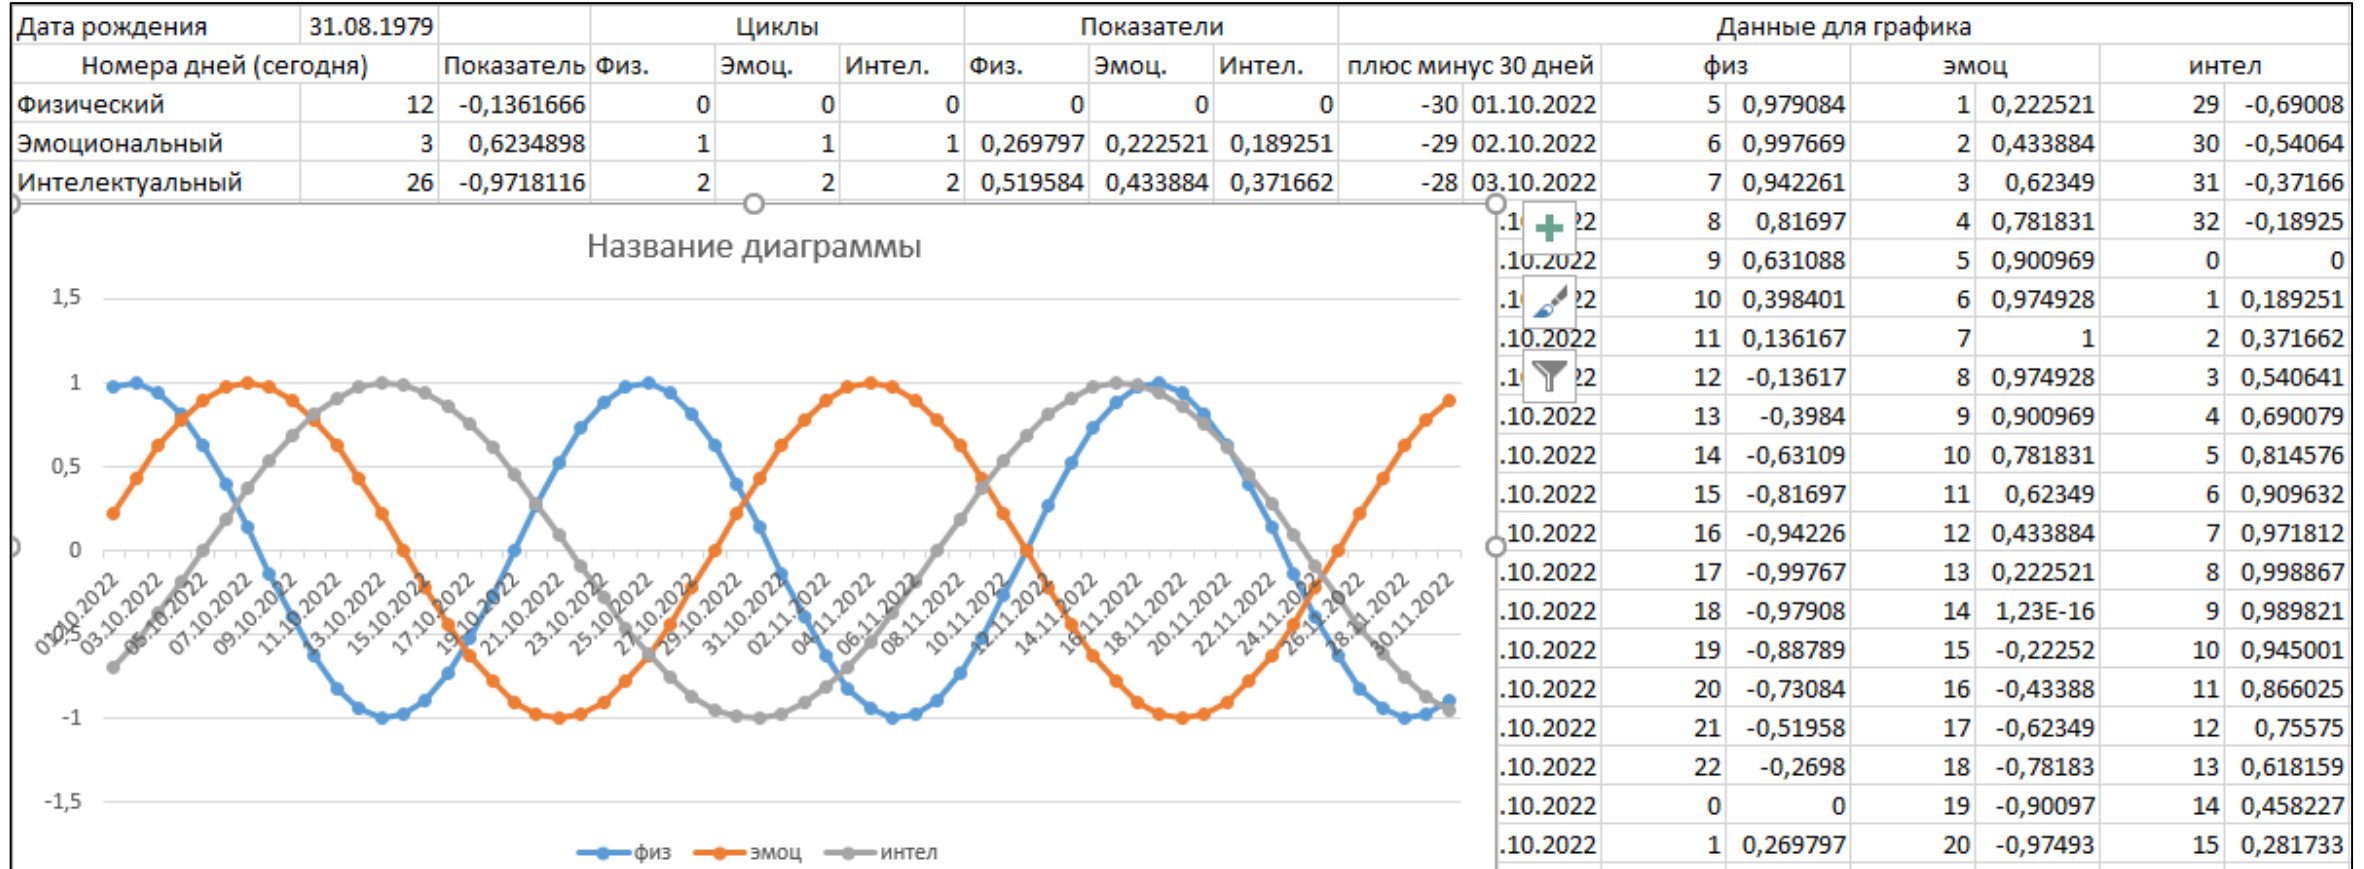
| Дата рождения | 31.08.1979 | | Циклы | | | Показатели | | | Данные для графика | | | | | | | |
|---|---|---|---|---|---|---|---|---|---|---|---|---|---|---|---|---|
| Номера дней (сегодня) | | Показатель | Физ. | Эмоц. | Интел. | Физ. | Эмоц. | Интел. | плюс минус 30 дней | | физ | | эмоц | | интел | |
| Физический | 12 | -0,1361666 | 0 | 0 | 0 | 0 | 0 | 0 | -30 | 01.10.2022 | 5 | 0,979084 | 1 | 0,222521 | 29 | -0,69008 |
| Эмоциональный | 3 | 0,6234898 | 1 | 1 | 1 | 0,269797 | 0,222521 | 0,189251 | -29 | 02.10.2022 | 6 | 0,997669 | 2 | 0,433884 | 30 | -0,54064 |
| Интелектуальный | 26 | -0,9718116 | 2 | 2 | 2 | 0,519584 | 0,433884 | 0,371662 | -28 | 03.10.2022 | 7 | 0,942261 | 3 | 0,62349 | 31 | -0,37166 |
| | | | | | | | | | | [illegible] | 8 | 0,81697 | 4 | 0,781831 | 32 | -0,18925 |
| | | | | | | | | | | .10.2022 | 9 | 0,631088 | 5 | 0,900969 | 0 | 0 |
| | | | | | | | | | | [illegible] | 10 | 0,398401 | 6 | 0,974928 | 1 | 0,189251 |
| | | | | | | | | | | .10.2022 | 11 | 0,136167 | 7 | 1 | 2 | 0,371662 |
| | | | | | | | | | | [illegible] | 12 | -0,13617 | 8 | 0,974928 | 3 | 0,540641 |
| | | | | | | | | | | .10.2022 | 13 | -0,3984 | 9 | 0,900969 | 4 | 0,690079 |
| | | | | | | | | | | .10.2022 | 14 | -0,63109 | 10 | 0,781831 | 5 | 0,814576 |
| | | | | | | | | | | .10.2022 | 15 | -0,81697 | 11 | 0,62349 | 6 | 0,909632 |
| | | | | | | | | | | .10.2022 | 16 | -0,94226 | 12 | 0,433884 | 7 | 0,971812 |
| | | | | | | | | | | .10.2022 | 17 | -0,99767 | 13 | 0,222521 | 8 | 0,998867 |
| | | | | | | | | | | .10.2022 | 18 | -0,97908 | 14 | 1,23E-16 | 9 | 0,989821 |
| | | | | | | | | | | .10.2022 | 19 | -0,88789 | 15 | -0,22252 | 10 | 0,945001 |
| | | | | | | | | | | .10.2022 | 20 | -0,73084 | 16 | -0,43388 | 11 | 0,866025 |
| | | | | | | | | | | .10.2022 | 21 | -0,51958 | 17 | -0,62349 | 12 | 0,75575 |
| | | | | | | | | | | .10.2022 | 22 | -0,2698 | 18 | -0,78183 | 13 | 0,618159 |
| | | | | | | | | | | .10.2022 | 0 | 0 | 19 | -0,90097 | 14 | 0,458227 |
| | | | | | | | | | | .10.2022 | 1 | 0,269797 | 20 | -0,97493 | 15 | 0,281733 |

Название диаграммы

1,5
1
0,5
0
-0,5
-1
-1,5

01.10.2022 03.10.2022 05.10.2022 07.10.2022 09.10.2022 11.10.2022 13.10.2022 15.10.2022 17.10.2022 19.10.2022 21.10.2022 23.10.2022 25.10.2022 27.10.2022 29.10.2022 31.10.2022 02.11.2022 04.11.2022 06.11.2022 08.11.2022 10.11.2022 12.11.2022 14.11.2022 16.11.2022 18.11.2022 20.11.2022 22.11.2022 24.11.2022 26.11.2022 28.11.2022 30.11.2022

физ эмоц интел